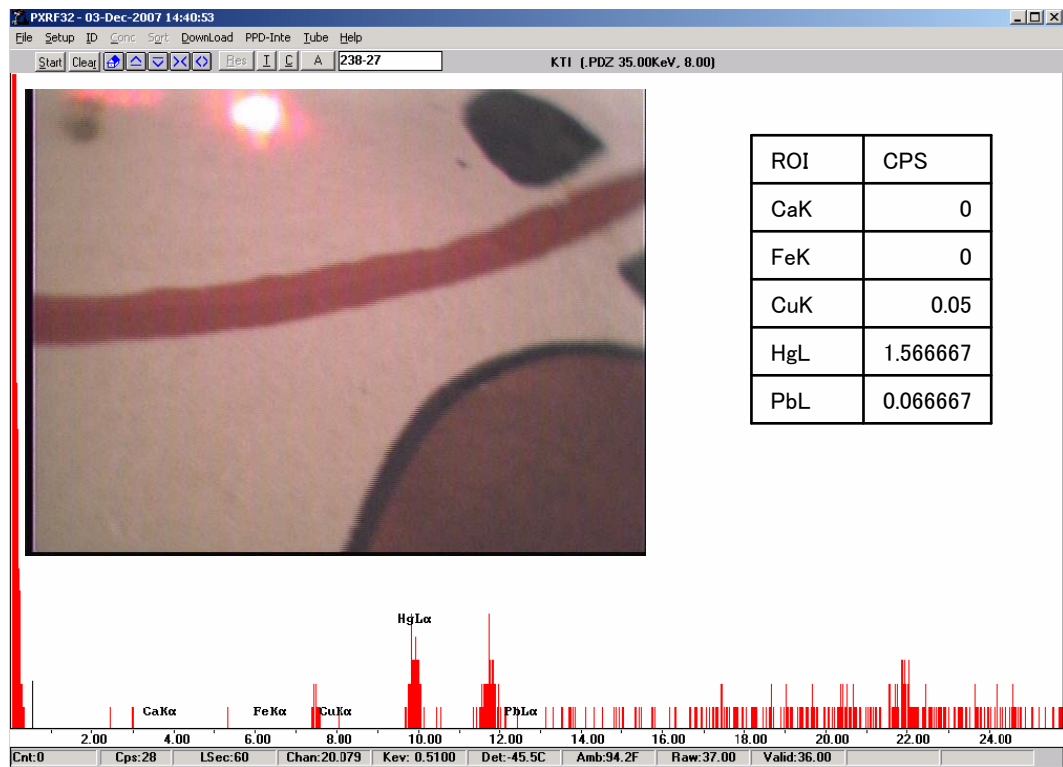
PXRF32 - 03-Dec-2007 14:40:53

File Setup ID Conc Sort DownLoad PPD-Inte Tube Help

Start Clear Res I C A 238-27

KTI (.PDZ 35.00KeV, 8.00)

| ROI | CPS |
|---|---|
| CaK | 0 |
| FeK | 0 |
| CuK | 0.05 |
| HgL | 1.566667 |
| PbL | 0.066667 |

HgLα

CaKα FeKα CuKα PbLα

2.00 4.00 6.00 8.00 10.00 12.00 14.00 16.00 18.00 20.00 22.00 24.00

Cnt:0 Cps:28 LSec:60 Chan:20.079 Kev: 0.5100 Det:-45.5C Amb:94.2F Raw:37.00 Valid:36.00